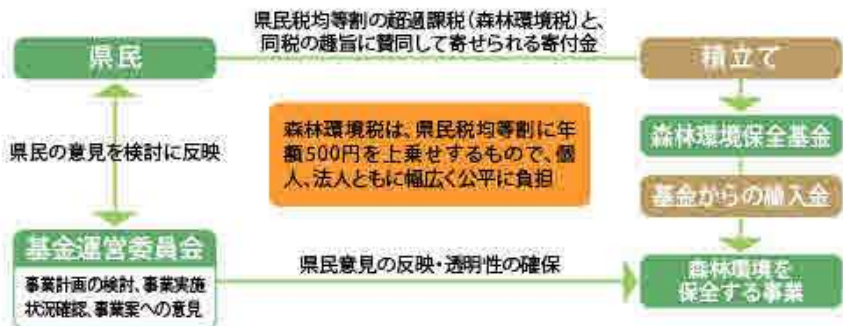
県民税均等割の超過課税（森林環境税）と、同税の趣旨に賛同して寄せられる寄付金

県民

積立て

森林環境税は、県民税均等割に年額500円を上乗せするもので、個人、法人ともに幅広く公平に負担

県民の意見を検討に反映

森林環境保全基金

基金からの繰入金

基金運営委員会

事業計画の検討、事業実施状況確認、事業案への意見

県民意見の反映・透明性の確保

森林環境を保全する事業